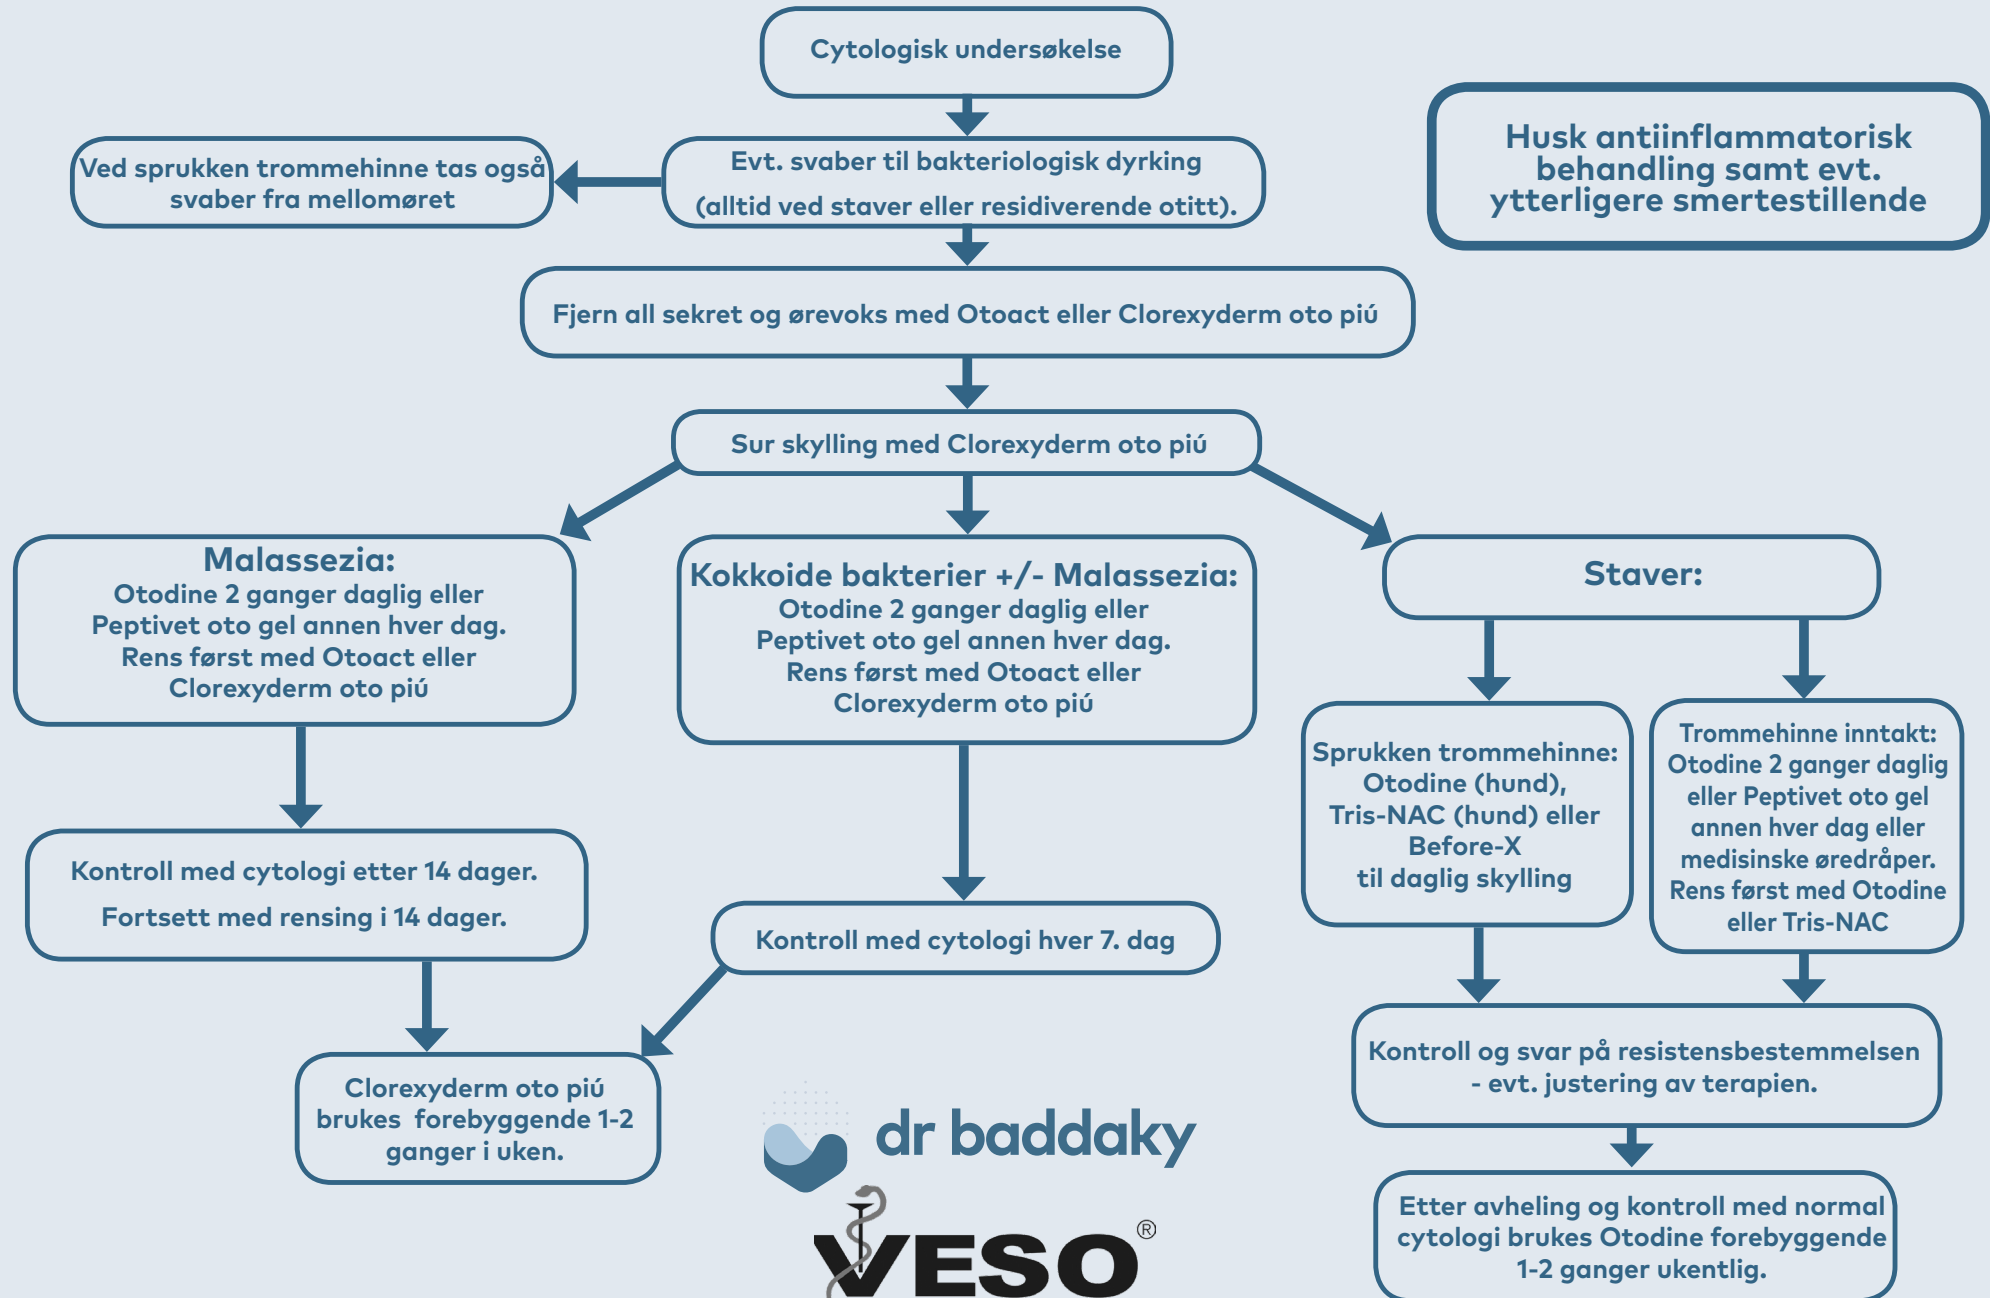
Cytologisk undersøkelse

Ved sprukken trommehinne tas også svaber fra mellomøret

Evt. svaber til bakteriologisk dyrking (alltid ved staver eller residiverende otitt).

Husk antiinflammatorisk behandling samt evt. ytterligere smertestillende

Fjern all sekret og ørevoks med Otoact eller Clorexyderm oto piú

Sur skylling med Clorexyderm oto piú

Malassezia:
Otodine 2 ganger daglig eller Peptivet oto gel annen hver dag. Rens først med Otoact eller Clorexyderm oto piú

Kokkoide bakterier +/- Malassezia:
Otodine 2 ganger daglig eller Peptivet oto gel annen hver dag. Rens først med Otoact eller Clorexyderm oto piú

Staver:

Sprukken trommehinne: Otodine (hund), Tris-NAC (hund) eller Before-X til daglig skylling

Trommehinne inntakt: Otodine 2 ganger daglig eller Peptivet oto gel annen hver dag eller medisinske øredråper. Rens først med Otodine eller Tris-NAC

Kontroll med cytologi etter 14 dager.
Fortsett med rensing i 14 dager.

Kontroll med cytologi hver 7. dag

Kontroll og svar på resistensbestemmelsen - evt. justering av terapien.

Clorexyderm oto piú brukes forebyggende 1-2 ganger i uken.

dr baddaky

VESO®

Etter avheling og kontroll med normal cytologi brukes Otodine forebyggende 1-2 ganger ukentlig.